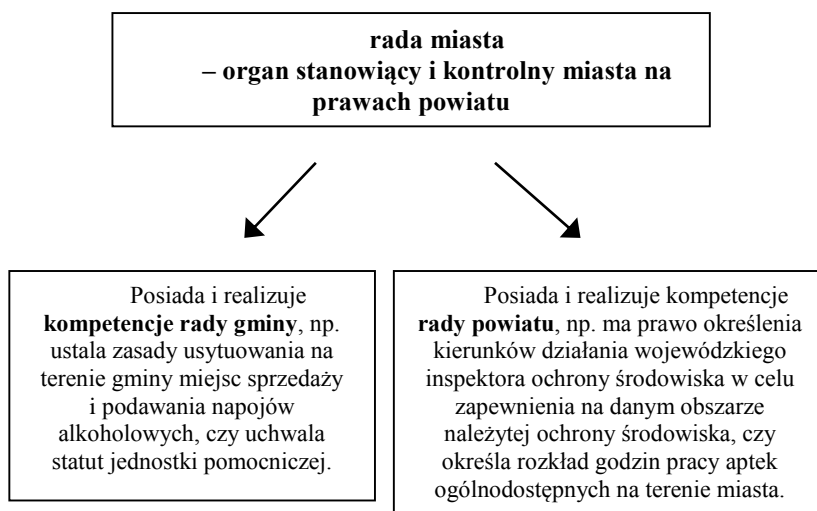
rada miasta
– organ stanowiący i kontrolny miasta na prawach powiatu

Posiada i realizuje **kompetencje rady gminy**, np. ustala zasady usytuowania na terenie gminy miejsc sprzedaży i podawania napojów alkoholowych, czy uchwala statut jednostki pomocniczej.

Posiada i realizuje kompetencje **rady powiatu**, np. ma prawo określenia kierunków działania wojewódzkiego inspektora ochrony środowiska w celu zapewnienia na danym obszarze należytej ochrony środowiska, czy określa rozkład godzin pracy aptek ogólnodostępnych na terenie miasta.